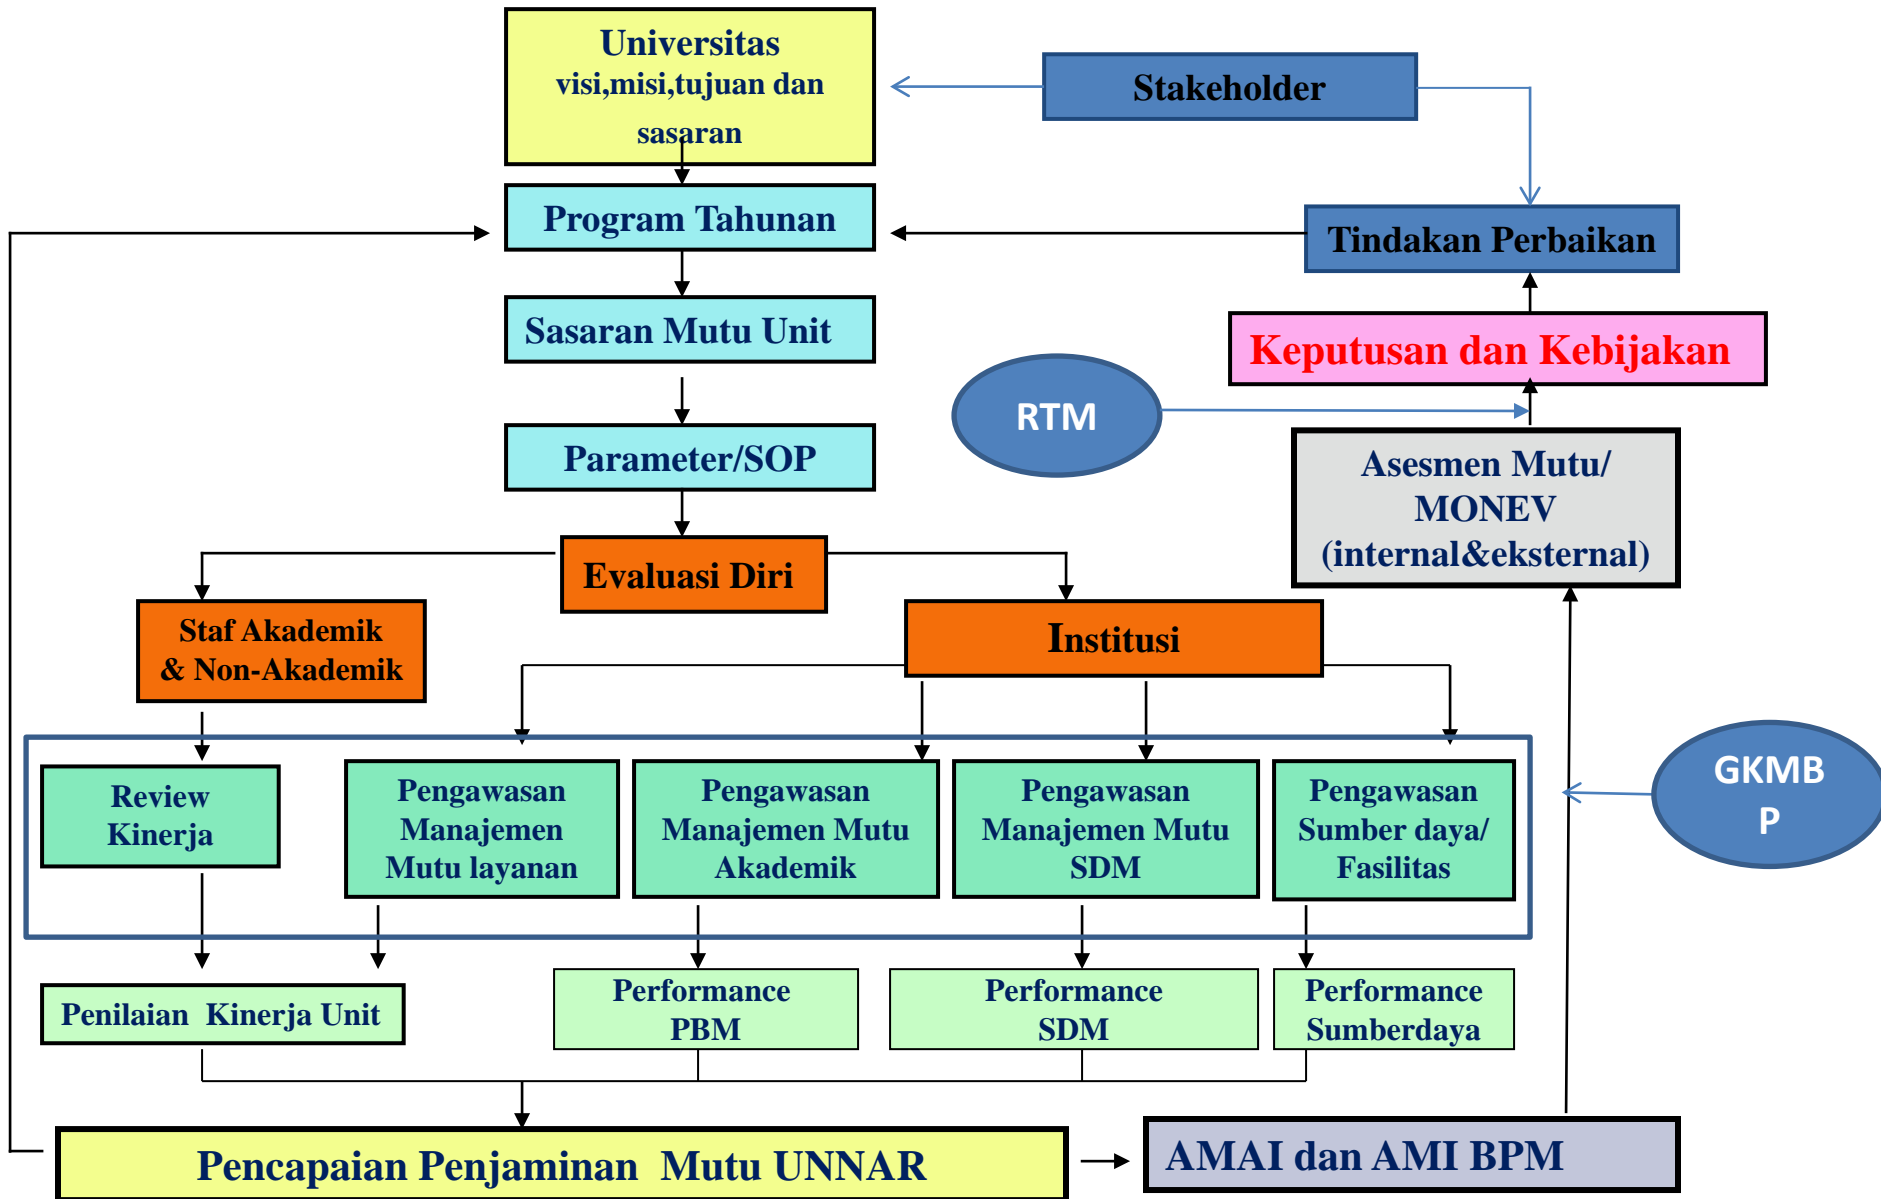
Universitas
visi,misi,tujuan dan sasaran

Stakeholder

Program Tahunan

Tindakan Perbaikan

Sasaran Mutu Unit

Keputusan dan Kebijakan

RTM

Parameter/SOP

Asesmen Mutu/ MONEV (internal&eksternal)

Evaluasi Diri

Staf Akademik & Non-Akademik

Institusi

Review Kinerja

Pengawasan Manajemen Mutu layanan

Pengawasan Manajemen Mutu Akademik

Pengawasan Manajemen Mutu SDM

Pengawasan Sumber daya/ Fasilitas

GKMB P

Penilaian Kinerja Unit

Performance PBM

Performance SDM

Performance Sumberdaya

Pencapaian Penjaminan Mutu UNNAR

AMAI dan AMI BPM